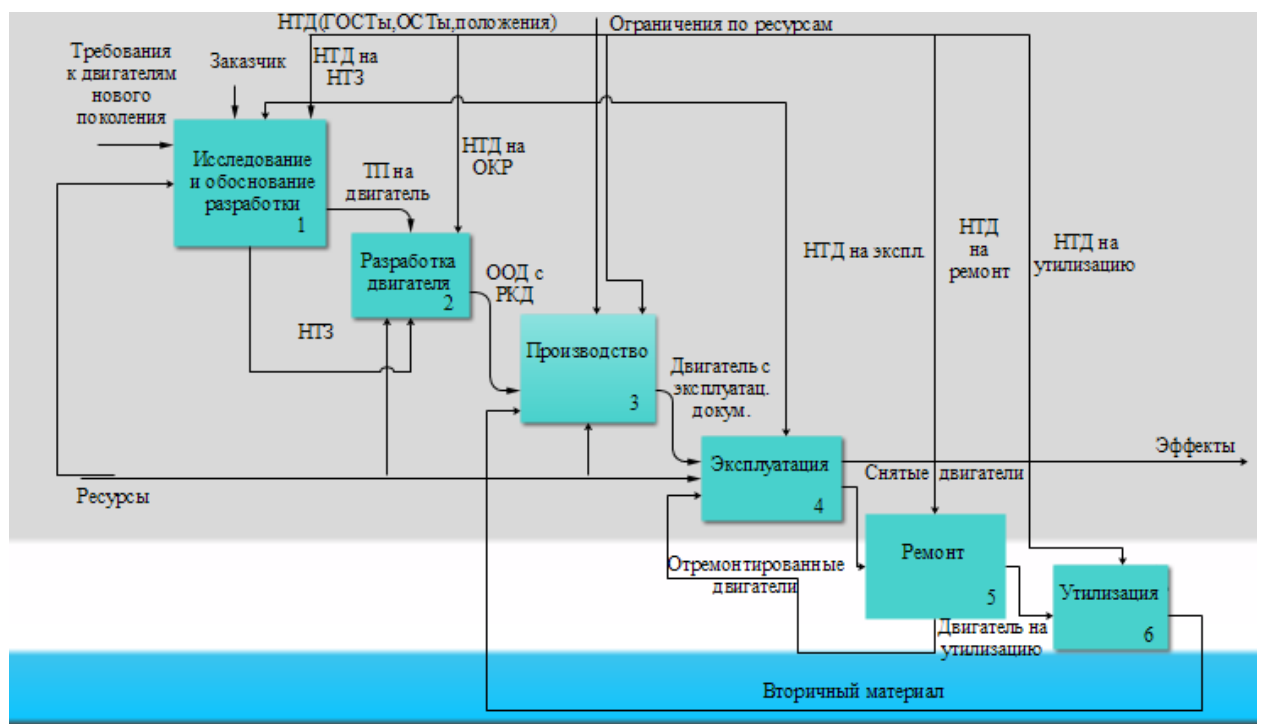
НТД(ГОСТы,ОСТы,положения)

Ограничения по ресурсам

Требования к двигателям нового поколения

Заказчик

НТД на НТЗ

Исследование и обоснование разработки
1

ТП на двигатель

НТД на ОКР

Разработка двигателя
2

ООД с РКД

НТЗ

Производство
3

Двигатель с эксплуатац. докум.

НТД на экспл.

НТД на ремонт

НТД на утилизацию

Эксплуатация
4

Эффекты

Снятые двигатели

Ресурсы

Ремонт
5

Отремонтированные двигатели

Утилизация
6

Двигатель на утилизацию

Вторичный материал